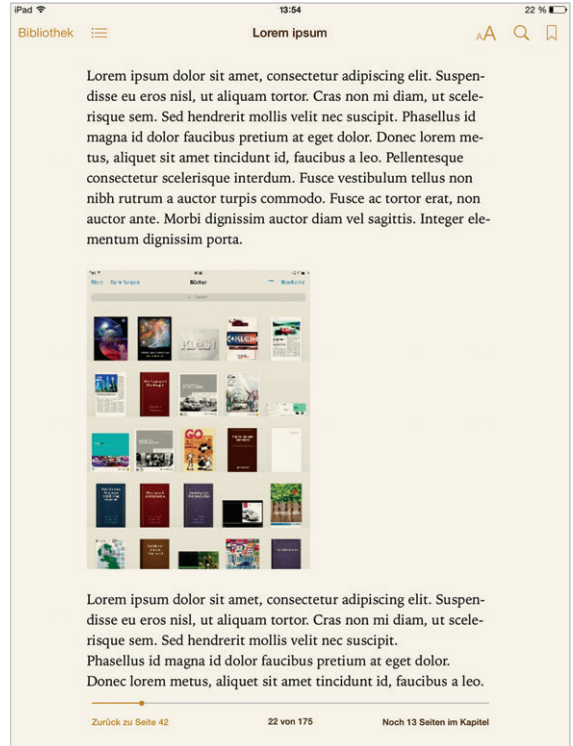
iPad
13:54
22 %

Bibliothek
Lorem ipsum
AA

Lorem ipsum dolor sit amet, consectetur adipiscing elit. Suspendisse eu eros nisl, ut aliquam tortor. Cras non mi diam, ut scelerisque sem. Sed hendrerit mollis velit nec suscipit. Phasellus id magna id dolor faucibus pretium at eget dolor. Donec lorem metus, aliquet sit amet tincidunt id, faucibus a leo. Pellentesque consectetur scelerisque interdum. Fusce vestibulum tellus non nibh rutrum a auctor turpis commodo. Fusce ac tortor erat, non auctor ante. Morbi dignissim auctor diam vel sagittis. Integer elementum dignissim porta.

Bücher

Lorem ipsum dolor sit amet, consectetur adipiscing elit. Suspendisse eu eros nisl, ut aliquam tortor. Cras non mi diam, ut scelerisque sem. Sed hendrerit mollis velit nec suscipit.
Phasellus id magna id dolor faucibus pretium at eget dolor.
Donec lorem metus, aliquet sit amet tincidunt id, faucibus a leo.

Zurück zu Seite 42
22 von 175
Noch 13 Seiten im Kapitel